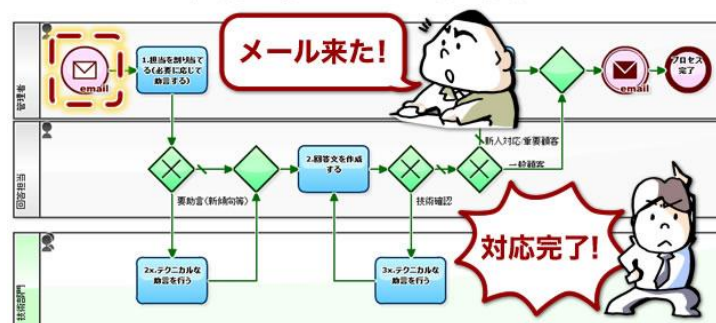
管理者

email

1.担当を割り当てる(必要に応じて助言する)

メール来た!

email

プロセス完了

回答担当

要助言(新傾向等)

2.顧客文を作成する

技術確認

新人対応・重要顧客

一般顧客

技術部門

2x.テクニカルな助言を行う

3x.テクニカルな助言を行う

対応完了!